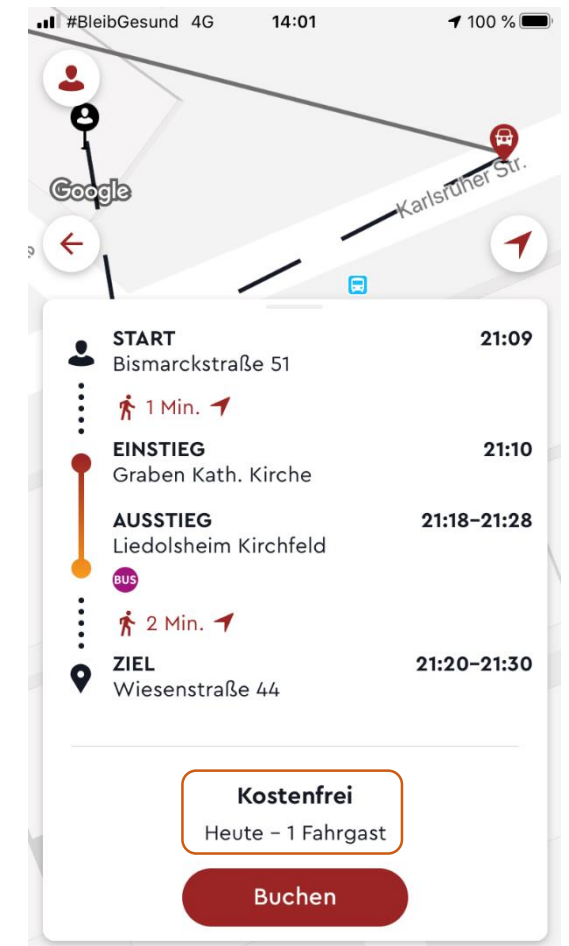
#BleibGesund 4G 14:01 100 %

Google

Karlsruher Str.

START 21:09
Bismarckstraße 51

1 Min.

EINSTIEG 21:10
Graben Kath. Kirche

AUSSTIEG 21:18–21:28
Liedolsheim Kirchfeld

BUS

2 Min.

ZIEL 21:20–21:30
Wiesenstraße 44

Kostenfrei
Heute – 1 Fahrgast

Buchen